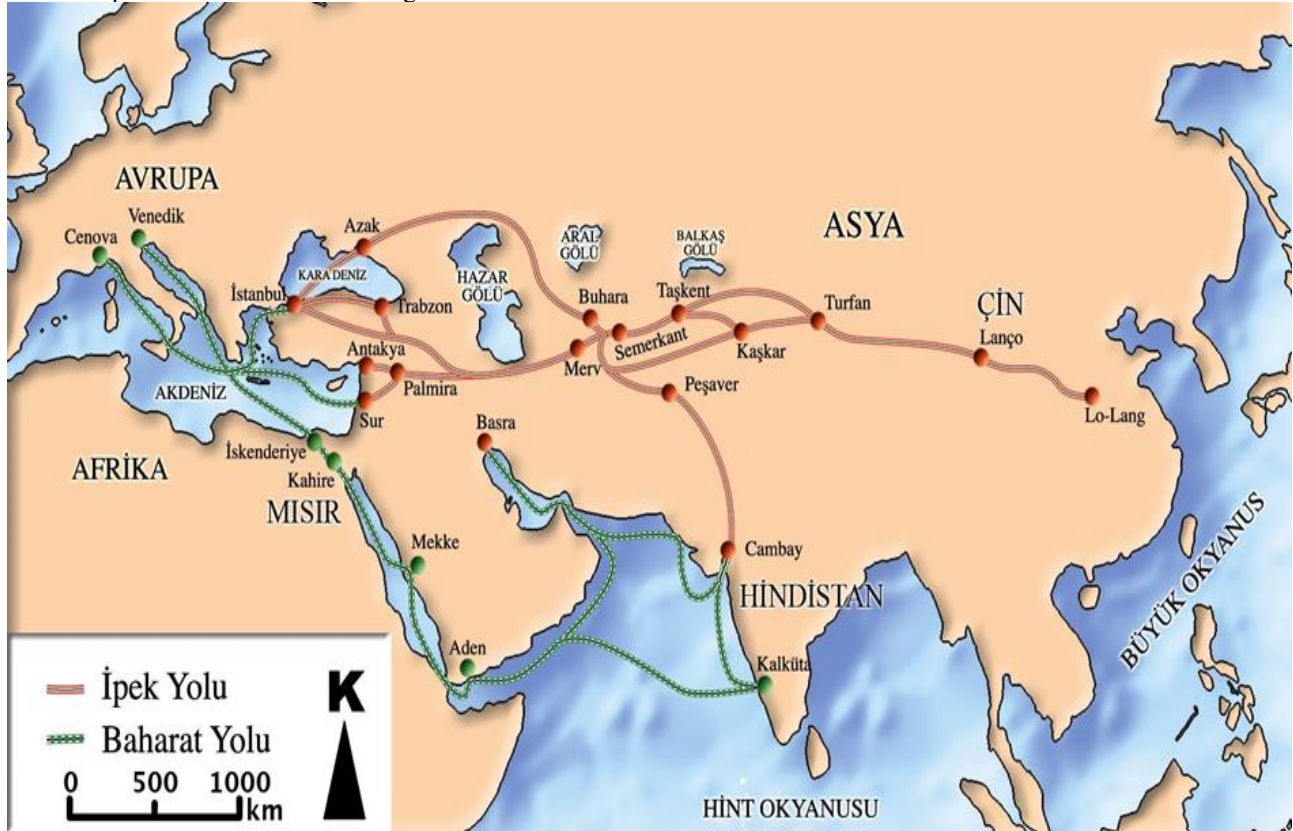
AVRUPA
Venedik
Cenova
Azak
KARA DENİZ
İstanbul
Trabzon
HAZAR GÖLÜ
ARAL GÖLÜ
BALKAŞ GÖLÜ
ASYA
Buhara
Taşkent
Turfan
ÇİN
Semerkant
Kaşkar
Lanço
Antakya
Palmira
Merv
Peşaver
Lo-Lang
AKDENİZ
Sur
Basra
AFRİKA
İskenderiye
Kahire
MISIR
Mekke
Cambay
HİNDİSTAN
BÜYÜK OKYANUS
Aden
Kalküta
İpek Yolu
Baharat Yolu
K
0 500 1000 km
HİNT OKYANUSU